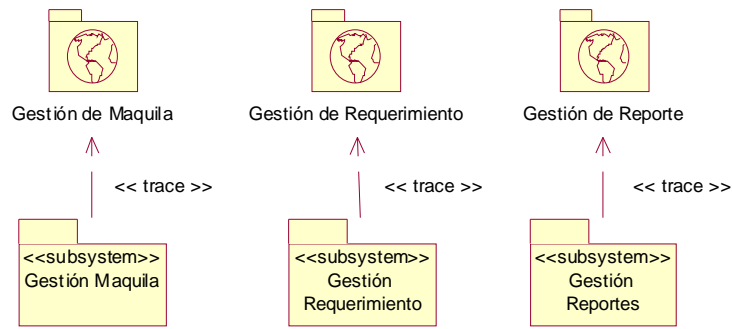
Gestión de Maquila

Gestión de Requerimiento

Gestión de Reporte

<< trace >>

<< trace >>

<< trace >>

<<subsystem>>
Gestión Maquila

<<subsystem>>
Gestión Requerimiento

<<subsystem>>
Gestión Reportes